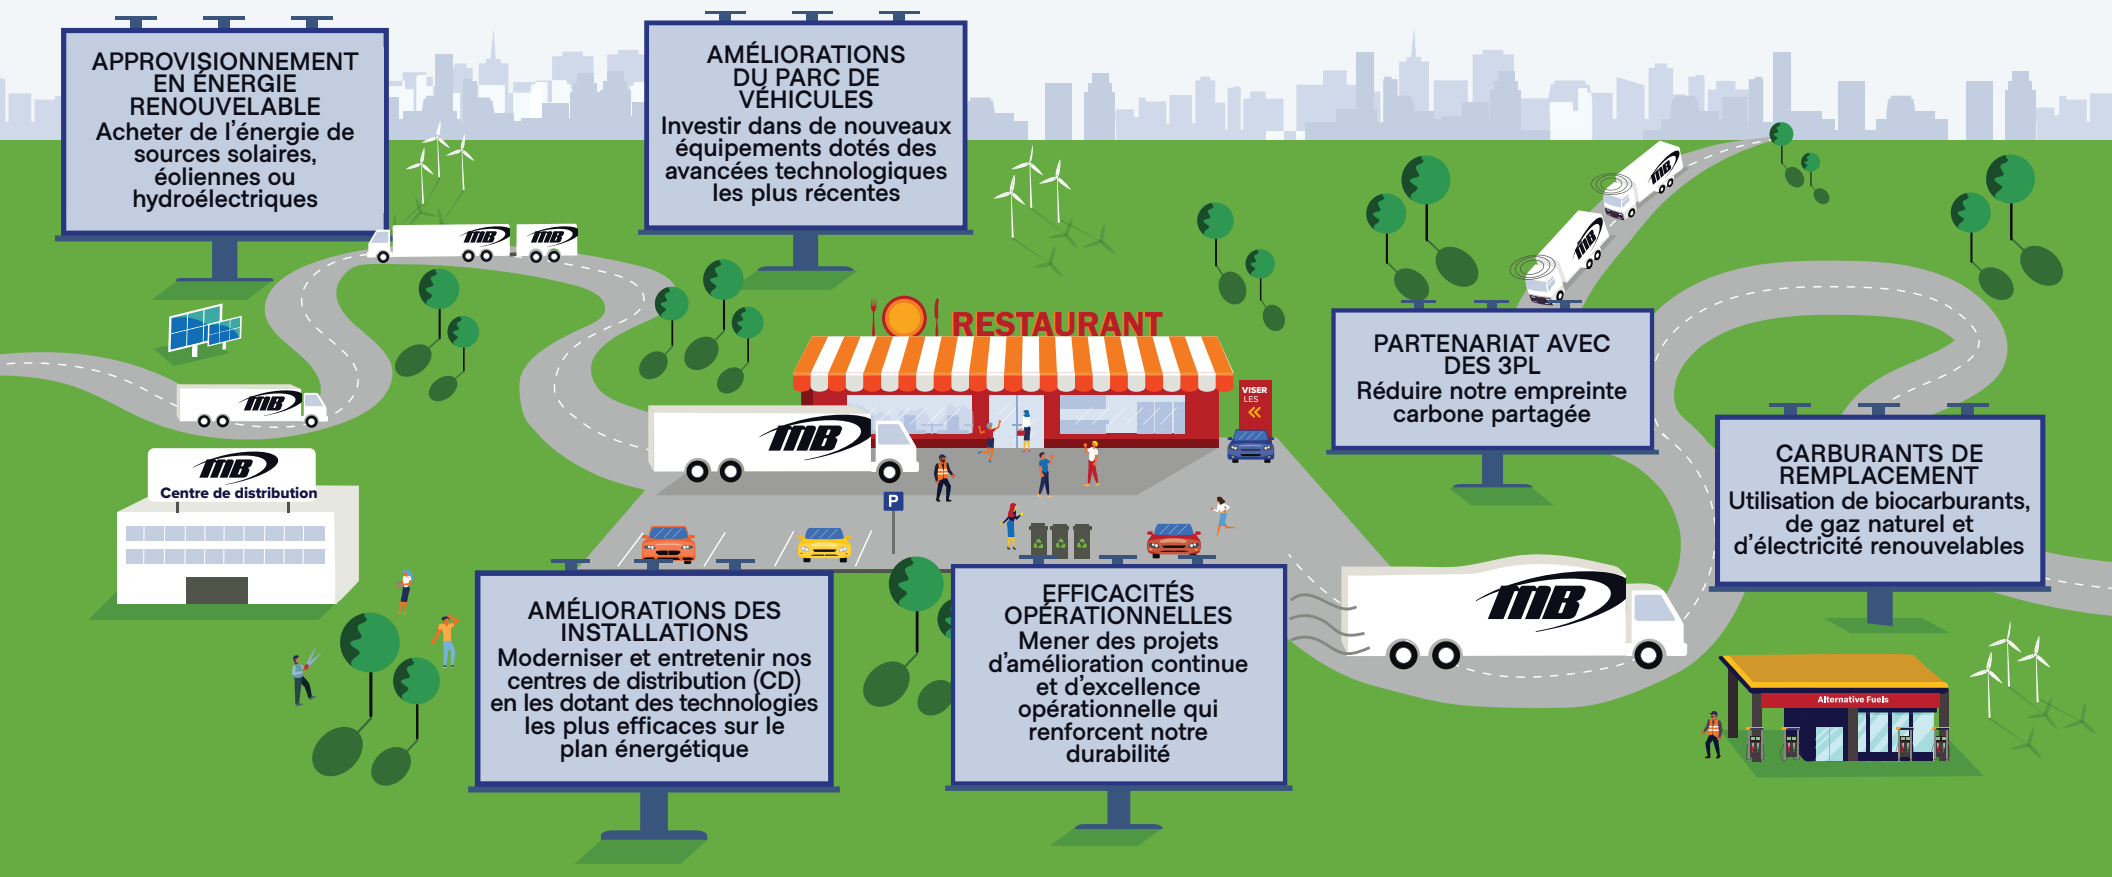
APPROVISIONNEMENT EN ÉNERGIE RENOUVELABLE
Acheter de l'énergie de sources solaires, éoliennes ou hydroélectriques

AMÉLIORATIONS DU PARC DE VÉHICULES
Investir dans de nouveaux équipements dotés des avancées technologiques les plus récentes

RESTAURANT

VISER LES

PARTENARIAT AVEC DES 3PL
Réduire notre empreinte carbone partagée

MB

MB

MB

MB

MB

MB

MB

Centre de distribution

P

CARBURANTS DE REMPLACEMENT
Utilisation de biocarburants, de gaz naturel et d'électricité renouvelables

AMÉLIORATIONS DES INSTALLATIONS
Moderniser et entretenir nos centres de distribution (CD) en les dotant des technologies les plus efficaces sur le plan énergétique

EFFICACITÉS OPÉRATIONNELLES
Mener des projets d'amélioration continue et d'excellence opérationnelle qui renforcent notre durabilité

Alternative Fuels